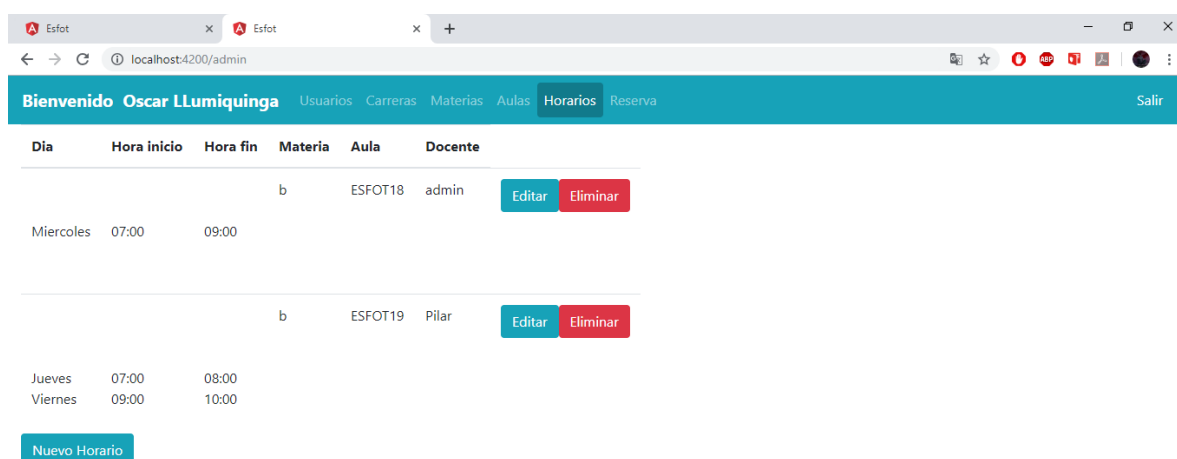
Esfot ×
Esfot ×
+
localhost:4200/admin

Bienvenido Oscar LLumiquinga Usuarios Carreras Materias Aulas Horarios Reserva Salir

| Dia | Hora inicio | Hora fin | Materia | Aula | Docente | |
|---|---|---|---|---|---|---|
| Miercoles | 07:00 | 09:00 | b | ESFOT18 | admin | Editar Eliminar |
| Jueves<br>Viernes | 07:00<br>09:00 | 08:00<br>10:00 | b | ESFOT19 | Pilar | Editar Eliminar |

Nuevo Horario